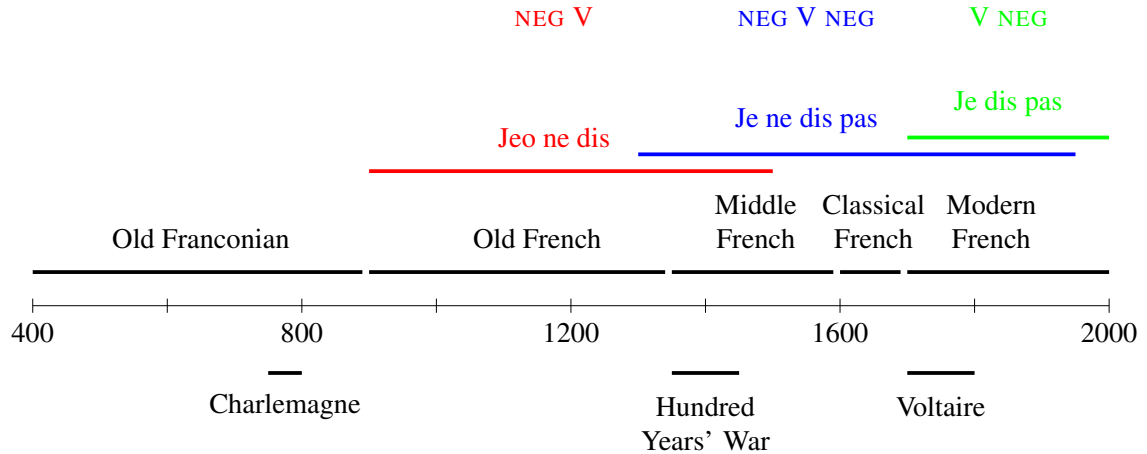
NEG V

NEG V NEG

V NEG

Je dis pas

Je ne dis pas

Jeo ne dis

Old Franconian

Old French

Middle French

Classical French

Modern French

400

800

1200

1600

2000

Charlemagne

Hundred Years' War

Voltaire